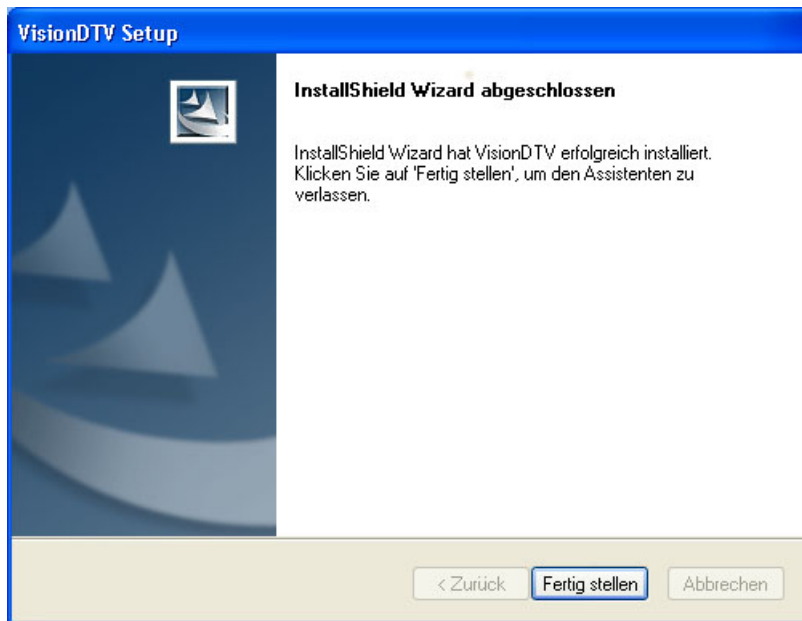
VisionDTV Setup

InstallShield Wizard abgeschlossen

InstallShield Wizard hat VisionDTV erfolgreich installiert. Klicken Sie auf 'Fertig stellen', um den Assistenten zu verlassen.

< Zurück
Fertig stellen
Abbrechen